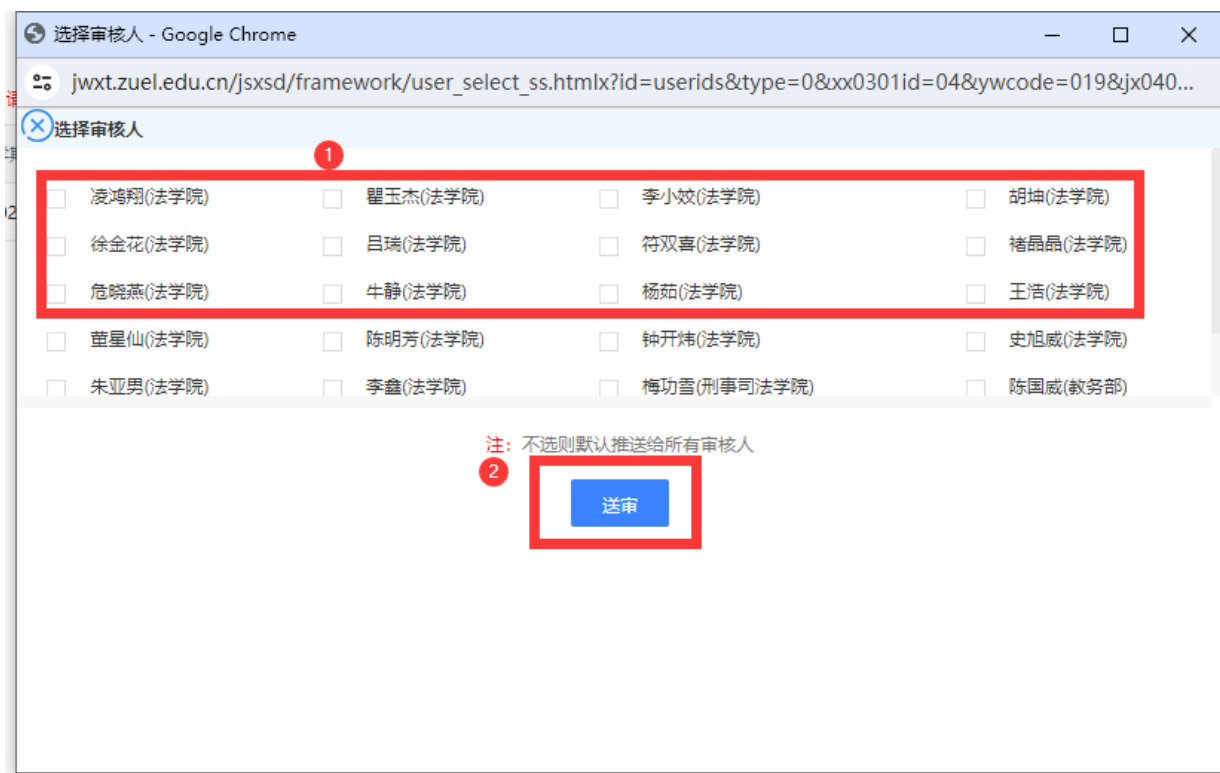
选择审核人 - Google Chrome

jwxt.zuel.edu.cn/jsxsd/framework/user_select_ss.htmlx?id=userids&type=0&xx0301id=04&ywcode=019&jx040...

选择审核人

1

凌鸿翔(法学院) 瞿玉杰(法学院) 李小姣(法学院) 胡坤(法学院)

徐金花(法学院) 吕瑞(法学院) 符双喜(法学院) 褚晶晶(法学院)

危晓燕(法学院) 牛静(法学院) 杨茹(法学院) 王浩(法学院)

董星仙(法学院) 陈明芳(法学院) 钟开炜(法学院) 史旭威(法学院)

朱亚男(法学院) 李鑫(法学院) 梅功雪(刑事司法学院) 陈国威(教务部)

注：不选则默认推送给所有审核人

2

送审